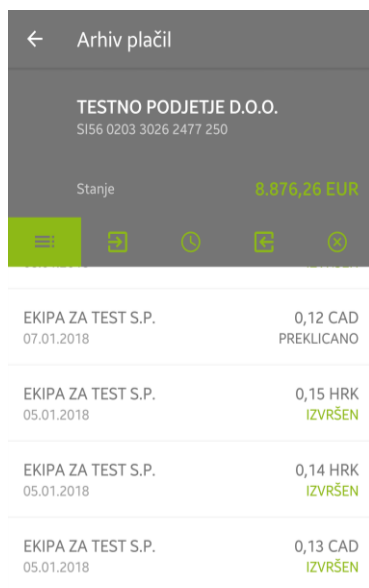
Arhiv plačil

TESTNO PODJETJE D.O.O.
SI56 0203 3026 2477 250

Stanje
8.876,26 EUR

EKIPA ZA TEST S.P.
07.01.2018
0,12 CAD
PREKLICANO

EKIPA ZA TEST S.P.
05.01.2018
0,15 HRK
IZVRŠEN

EKIPA ZA TEST S.P.
05.01.2018
0,14 HRK
IZVRŠEN

EKIPA ZA TEST S.P.
05.01.2018
0,13 CAD
IZVRŠEN